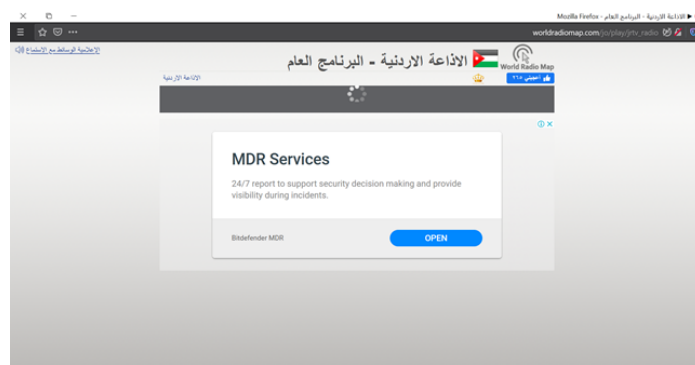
Mozilla Firefox - الاذاعة الاردنية - البرنامج العام

worldradiomap.com/jo/play/jrtv_radio

الإعلانية الوسائط مع الاستماع

الاذاعة الاردنية - البرنامج العام

World Radio Map

أعجبني ٢١٥

الإذاعة الاردنية

MDR Services

24/7 report to support security decision making and provide visibility during incidents.

Bitdefender MDR

OPEN